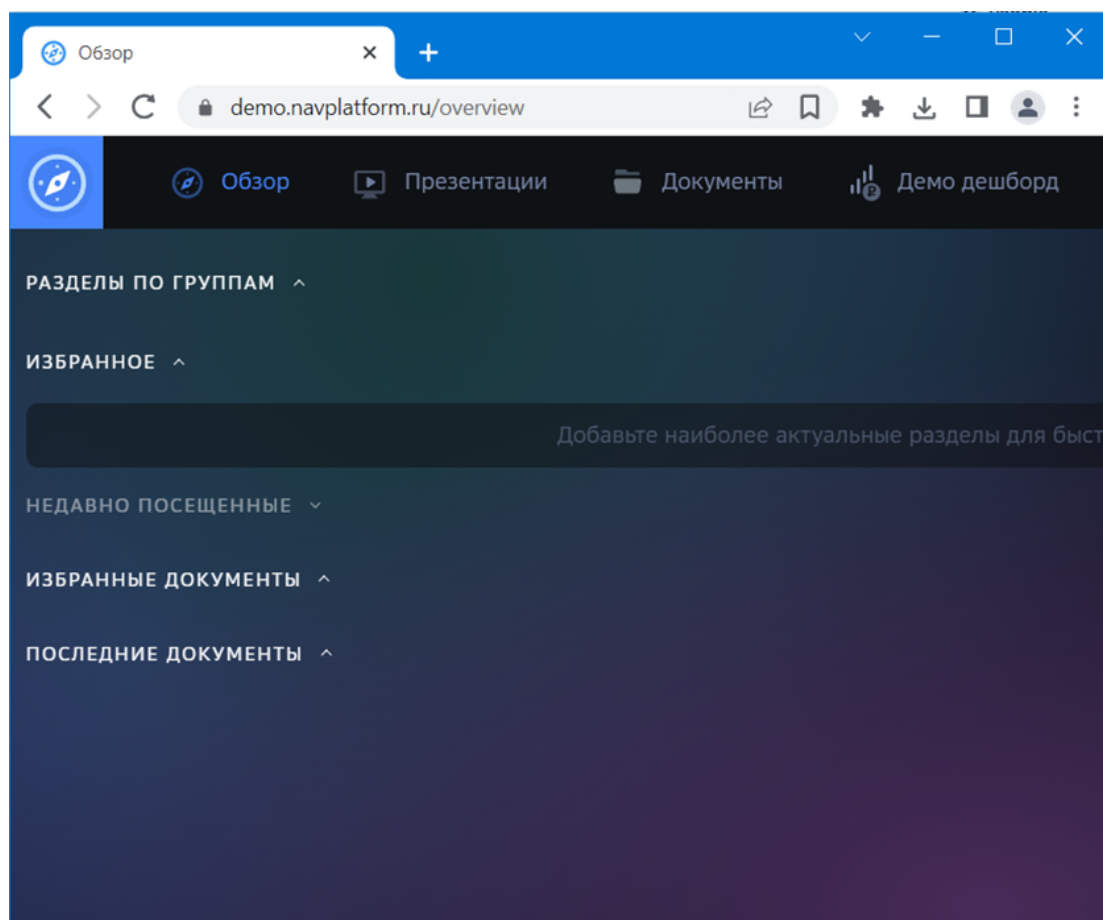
Обзор

demo.navplatform.ru/overview

Обзор Презентации Документы Демо дешборд

РАЗДЕЛЫ ПО ГРУППАМ

ИЗБРАННОЕ

Добавьте наиболее актуальные разделы для быст

НЕДАВНО ПОСЕЩЕННЫЕ

ИЗБРАННЫЕ ДОКУМЕНТЫ

ПОСЛЕДНИЕ ДОКУМЕНТЫ